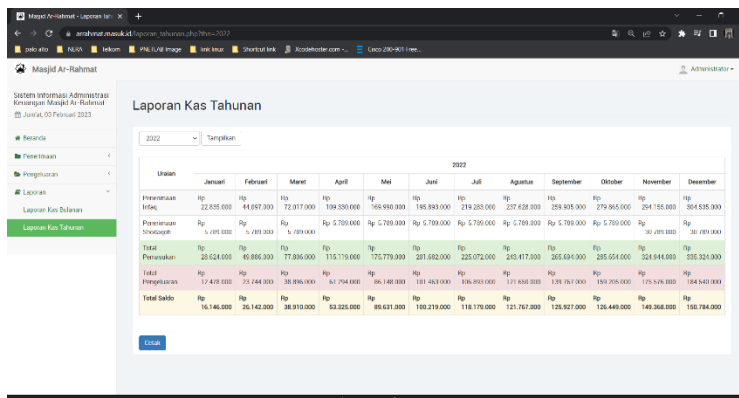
Masjid Ar-Rahmat - Laporan Kas Tahunan ×  +

arrahmat.masuk.id/laporan_tahunan.php?thn=2022

palo alto  NUSA  telkom  PNL/UAI image  link linux  Shortcut link  Xcodebooster.com - ...  Cisco 200-301 Free...

Masjid Ar-Rahmat

Administrator

Sistem Informasi Administrasi Keuangan Masjid Ar-Rahmat
Jum'at, 03 Februari 2023

Beranda
Penerimaan
Pengeluaran
Laporan
Laporan Kas Bulanan
Laporan Kas Tahunan

Laporan Kas Tahunan

2022  Tampilkan

| Uraian | 2022 | | | | | | | | | | | |
|---|---|---|---|---|---|---|---|---|---|---|---|---|
| | Januari | Februari | Maret | April | Mei | Juni | Juli | Agustus | September | Oktober | November | Desember |
| Penerimaan Infaq | Rp 22.835.000 | Rp 44.097.300 | Rp 72.017.000 | Rp 109.330.000 | Rp 169.990.000 | Rp 195.893.000 | Rp 219.283.000 | Rp 237.628.000 | Rp 259.905.000 | Rp 279.865.000 | Rp 294.155.000 | Rp 304.535.000 |
| Penerimaan Shodaqoh | Rp 5.789.000 | Rp 5.789.000 | Rp 5.789.000 | Rp 5.789.000 | Rp 5.789.000 | Rp 5.789.000 | Rp 5.789.000 | Rp 5.789.000 | Rp 5.789.000 | Rp 5.789.000 | Rp 30.789.000 | Rp 30.789.000 |
| Total Penerimaan | Rp 28.624.000 | Rp 49.886.300 | Rp 77.806.000 | Rp 115.119.000 | Rp 175.779.000 | Rp 201.682.000 | Rp 225.072.000 | Rp 243.417.000 | Rp 265.694.000 | Rp 285.654.000 | Rp 324.944.000 | Rp 335.324.000 |
| Total Pengeluaran | Rp 12.478.000 | Rp 23.744.300 | Rp 38.896.000 | Rp 61.794.000 | Rp 86.148.000 | Rp 101.463.000 | Rp 106.893.000 | Rp 121.656.000 | Rp 139.767.000 | Rp 159.205.000 | Rp 175.576.000 | Rp 184.540.000 |
| Total Saldo | Rp 16.146.000 | Rp 26.142.000 | Rp 38.910.000 | Rp 53.325.000 | Rp 89.631.000 | Rp 100.219.000 | Rp 118.179.000 | Rp 121.767.000 | Rp 125.927.000 | Rp 126.449.000 | Rp 149.368.000 | Rp 150.784.000 |

Cetak